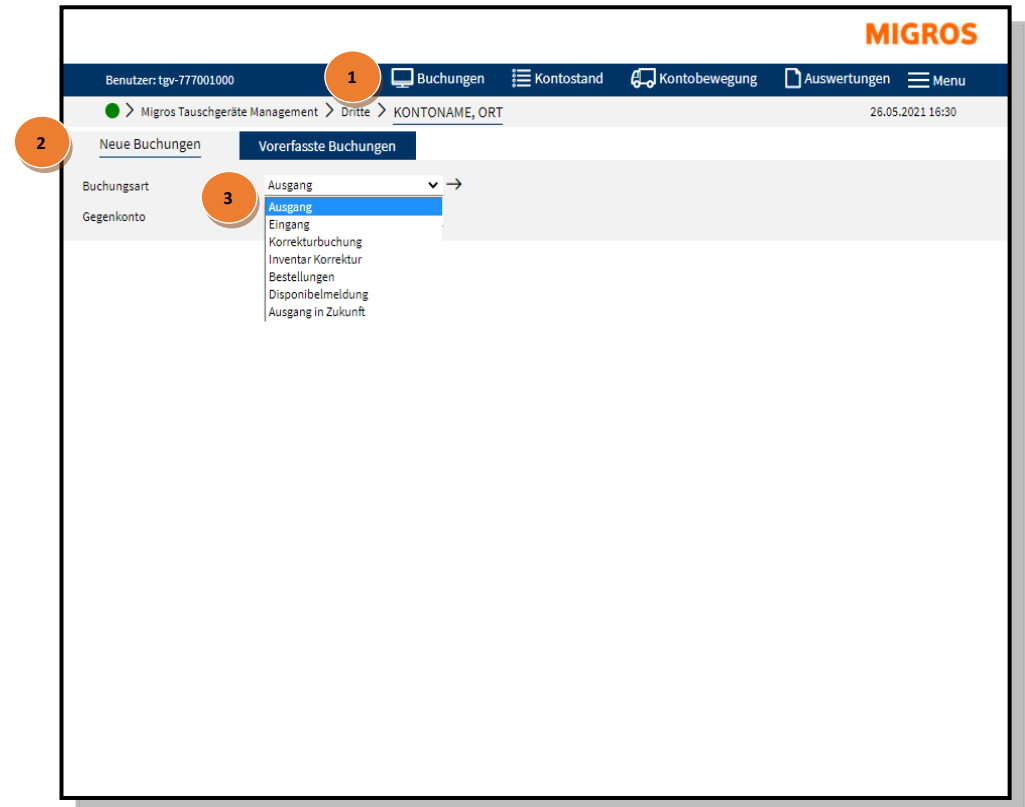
MIGROS

Benutzer: tgv-777001000

1

Buchungen

Kontostand

Kontobewegung

Auswertungen

Menu

Migros Tauschgeräte Management > Dritte > KONTONAME, ORT

26.05.2021 16:30

2

Neue Buchungen

Vorerfasste Buchungen

Buchungsart

3

Ausgang

Gegenkonto

Ausgang
Eingang
Korrekturbuchung
Inventar Korrektur
Bestellungen
Disponibelmeldung
Ausgang in Zukunft